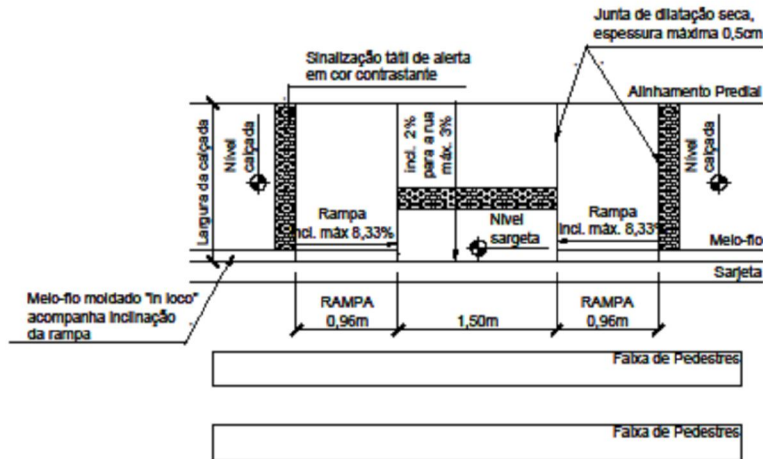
Junta de dilatação seca, espessura máxima 0,5cm

Sinalização tátil de alerta em cor contrastante

Alinhamento Predial

Largura da calçada

Nível calçada

Incl. 2% para a rua máx. 3%

Nível calçada

Rampa incl. máx 8,33%

Nível sargeta

Rampa incl. máx. 8,33%

Meio-fio

Sarjeta

Meio-fio moldado "in loco" acompanha inclinação da rampa

RAMPA 0,96m

1,50m

RAMPA 0,96m

Faixa de Pedestres

Faixa de Pedestres